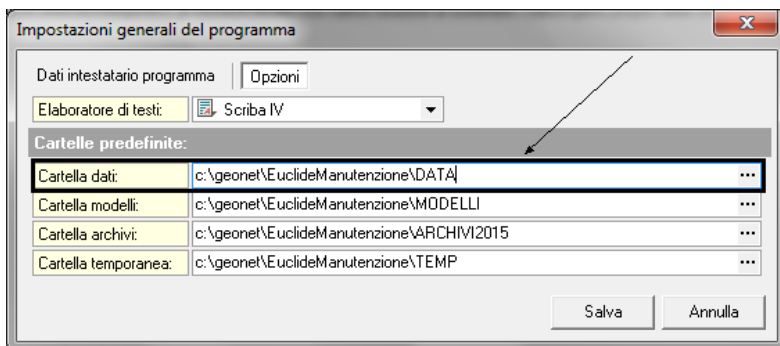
Impostazioni generali del programma

Dati intestatario programma | Opzioni

Elaboratore di testi: Scriba IV

Cartelle predefinite:

| | | |
|---|---|---|
| Cartella dati: | c:\geonet\EuclideManutenzione\DATA | ... |
| Cartella modelli: | c:\geonet\EuclideManutenzione\MODELLI | ... |
| Cartella archivi: | c:\geonet\EuclideManutenzione\ARCHIVI2015 | ... |
| Cartella temporanea: | c:\geonet\EuclideManutenzione\TEMP | ... |

Salva Annulla